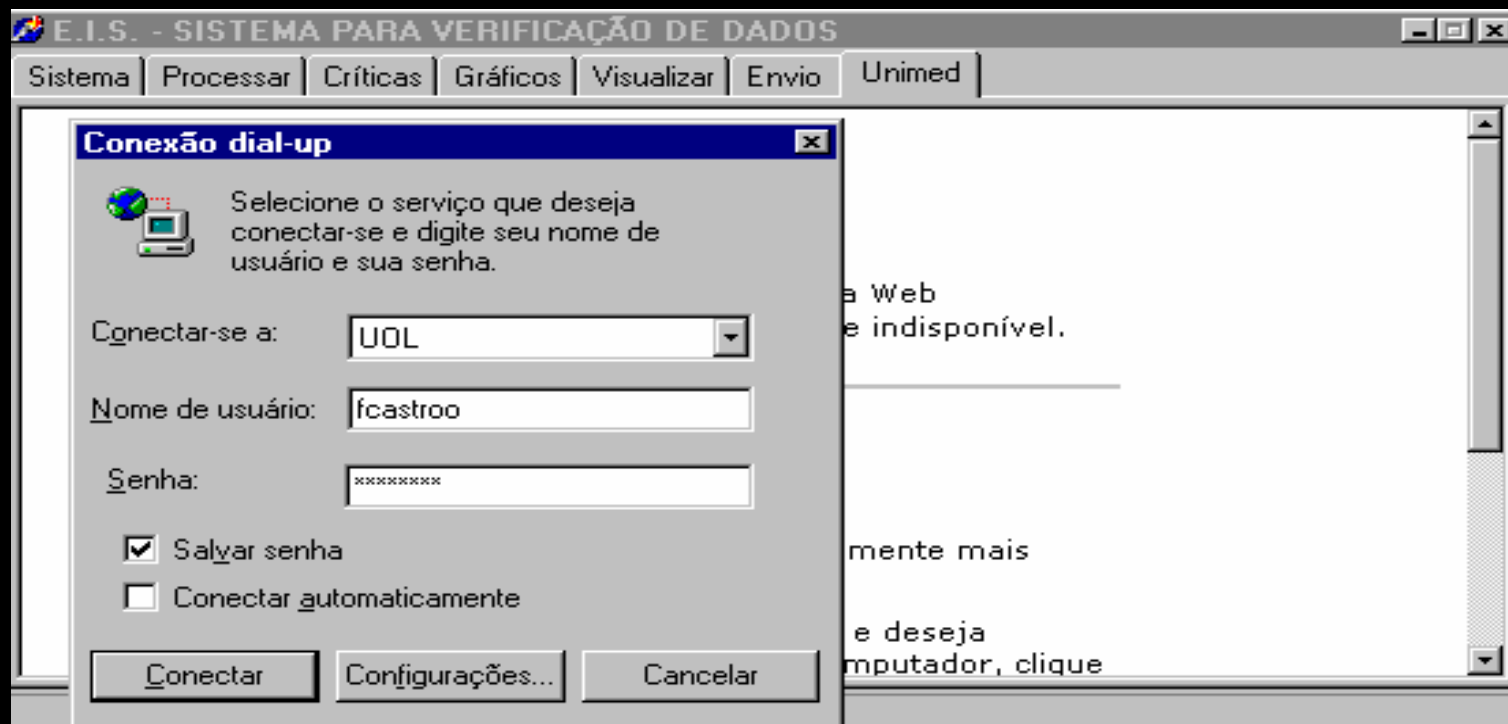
E.I.S. - SISTEMA PARA VERIFICAÇÃO DE DADOS

Sistema | Processar | Críticas | Gráficos | Visualizar | Envio | Unimed

Conexão dial-up

Selecione o serviço que deseja conectar-se e digite seu nome de usuário e sua senha.

Conectar-se a: UOL

Nome de usuário: fcastroo

Senha: ********

Salvar senha

Conectar automaticamente

Conectar | Configurações... | Cancelar

a Web
e indisponível.

mente mais

e deseja
mputador, clique